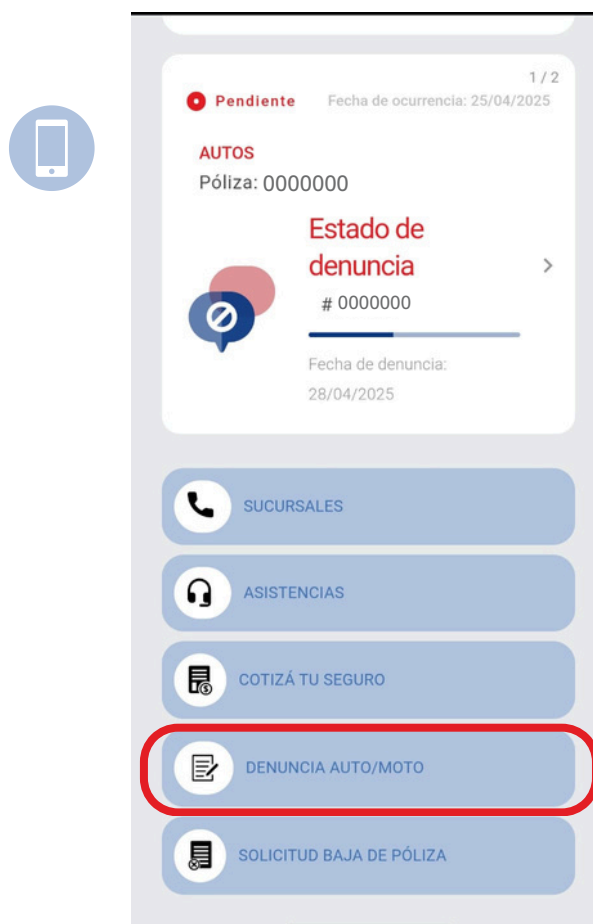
1 / 2

Pendiente Fecha de ocurrencia: 25/04/2025

AUTOS

Póliza: 0000000

Estado de denuncia

# 0000000

Fecha de denuncia: 28/04/2025

SUCURSALES

ASISTENCIAS

COTIZÁ TU SEGURO

DENUNCIA AUTO/MOTO

SOLICITUD BAJA DE PÓLIZA